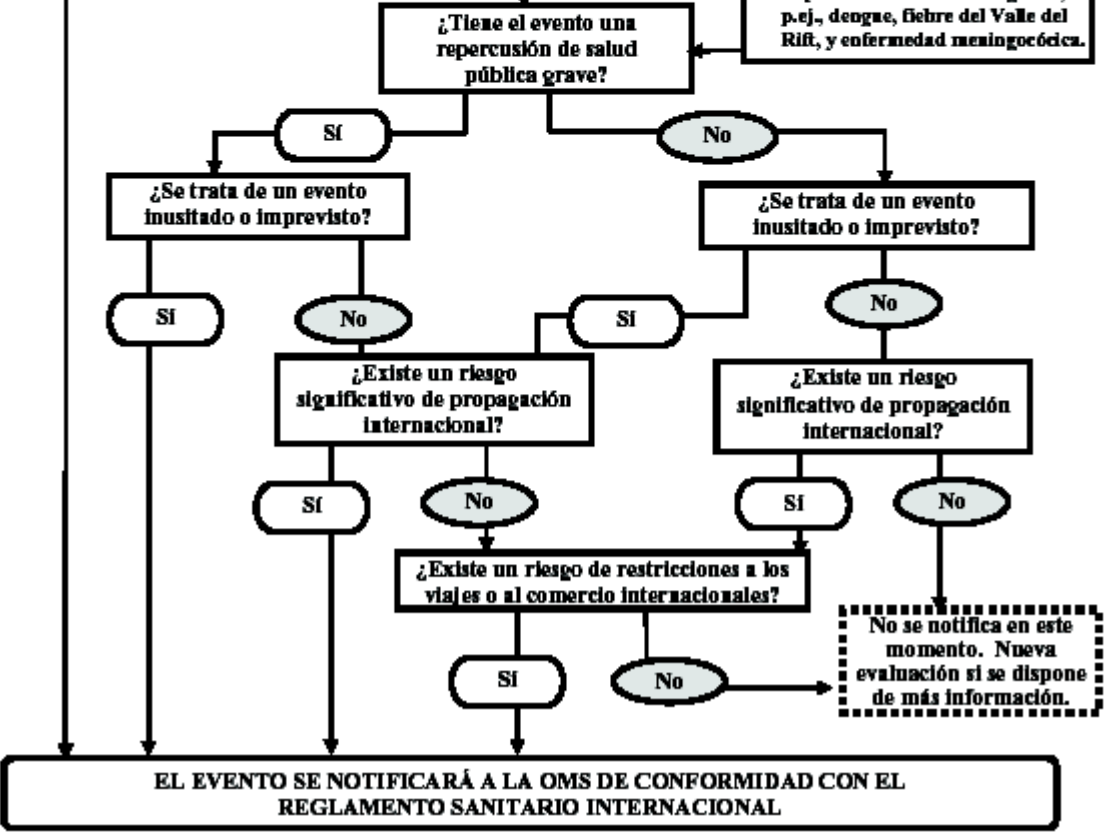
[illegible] p.ej., dengue, fiebre del Valle del Rift, y enfermedad meningocócica.

¿Tiene el evento una repercusión de salud pública grave?

Sí

No

¿Se trata de un evento inusitado o imprevisto?

¿Se trata de un evento inusitado o imprevisto?

Sí

No

Sí

No

¿Existe un riesgo significativo de propagación internacional?

¿Existe un riesgo significativo de propagación internacional?

Sí

No

Sí

No

¿Existe un riesgo de restricciones a los viajes o al comercio internacionales?

Sí

No

No se notifica en este momento. Nueva evaluación si se dispone de más información.

EL EVENTO SE NOTIFICARÁ A LA OMS DE CONFORMIDAD CON EL REGLAMENTO SANITARIO INTERNACIONAL